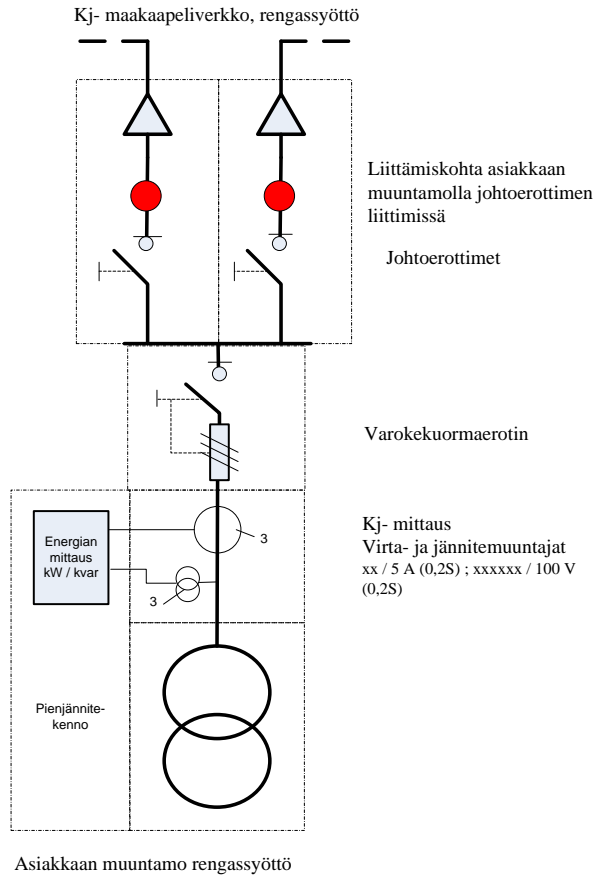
Kj- maakaapeliverkko, rengassyöttö

Liittämiskohta asiakkaan muuntamolla johtoerottimen liittimissä

Johtoerottimet

Varokekuormaerotin

Energian mittaus kW / kvar

3

3

Kj- mittaus
Virta- ja jännitemuuntajat
xx / 5 A (0,2S) ; xxxxxx / 100 V (0,2S)

Pienjännitekenno

Asiakkaan muuntamo rengassyöttö